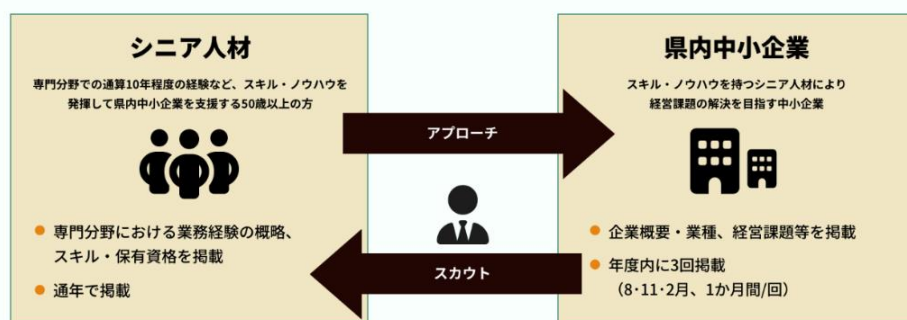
シニア人材

専門分野での通算10年程度の経験など、スキル・ノウハウを発揮して県内中小企業を支援する50歳以上の方

● 専門分野における業務経験の概略、スキル・保有資格を掲載

● 通年で掲載

アプローチ

スカウト

県内中小企業

スキル・ノウハウを持つシニア人材により経営課題の解決を目指す中小企業

● 企業概要・業種、経営課題等を掲載

● 年度内に3回掲載
（8・11・2月、1か月間/回）